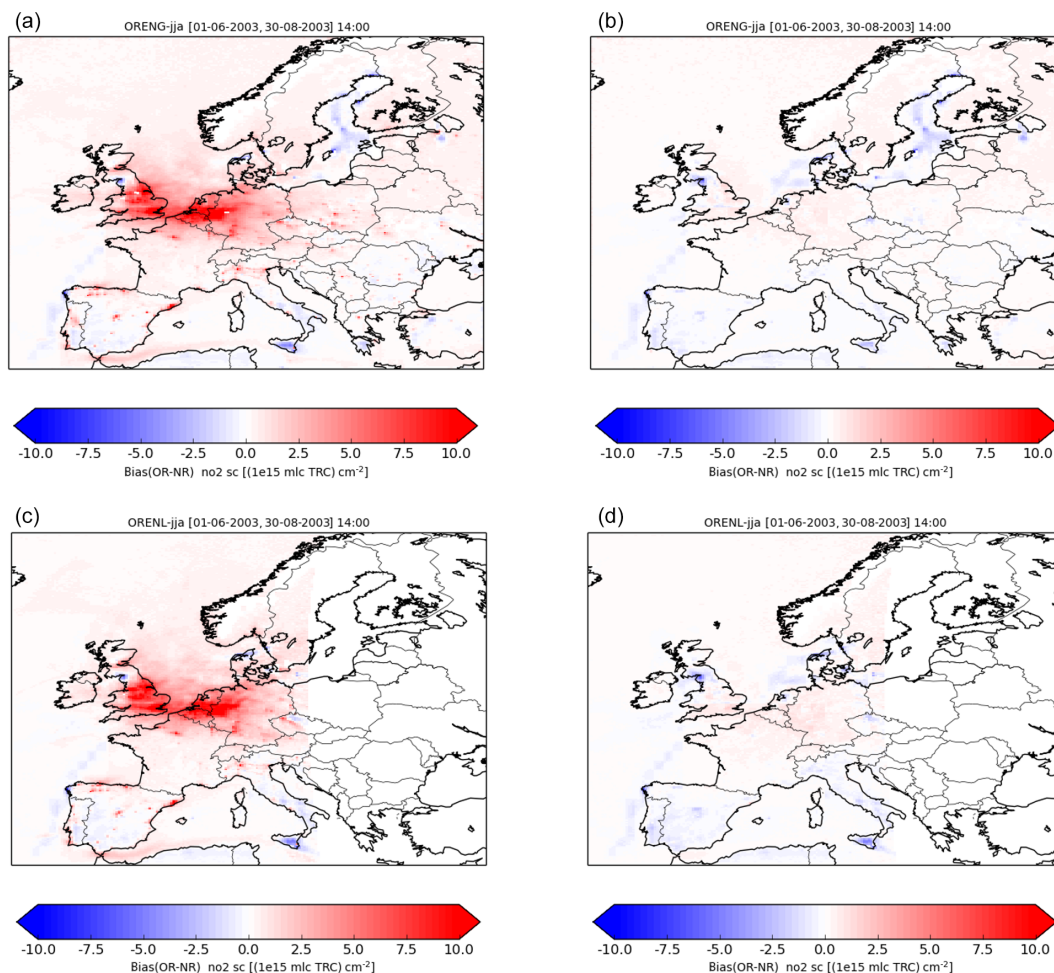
(a)
ORENG-jja [01-06-2003, 30-08-2003] 14:00

-10.0 -7.5 -5.0 -2.5 0.0 2.5 5.0 7.5 10.0
Bias(OR-NR) no2 sc [(1e15 mlc TRC) cm$^{-2}$]

(b)
ORENG-jja [01-06-2003, 30-08-2003] 14:00

-10.0 -7.5 -5.0 -2.5 0.0 2.5 5.0 7.5 10.0
Bias(OR-NR) no2 sc [(1e15 mlc TRC) cm$^{-2}$]

(c)
ORENL-jja [01-06-2003, 30-08-2003] 14:00

-10.0 -7.5 -5.0 -2.5 0.0 2.5 5.0 7.5 10.0
Bias(OR-NR) no2 sc [(1e15 mlc TRC) cm$^{-2}$]

(d)
ORENL-jja [01-06-2003, 30-08-2003] 14:00

-10.0 -7.5 -5.0 -2.5 0.0 2.5 5.0 7.5 10.0
Bias(OR-NR) no2 sc [(1e15 mlc TRC) cm$^{-2}$]